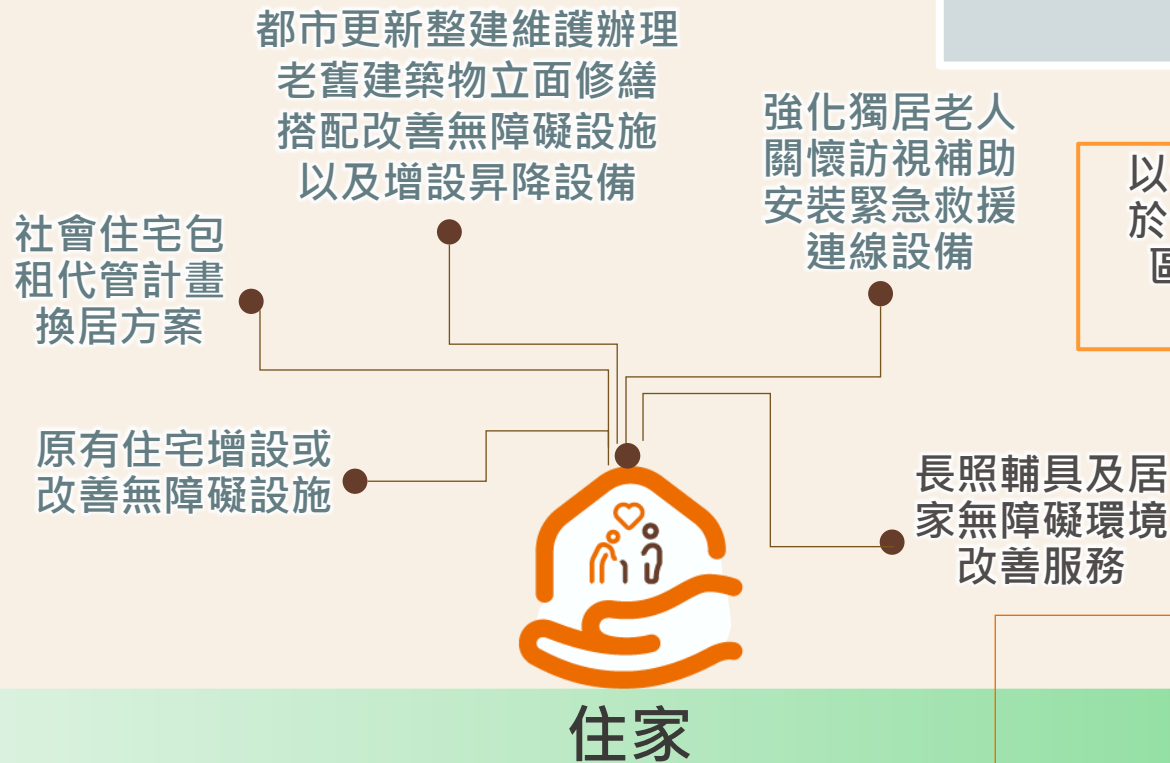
都市更新整建維護辦理
老舊建築物立面修繕
搭配改善無障礙設施
以及增設昇降設備

強化獨居老人
關懷訪視補助
安裝緊急救援
連線設備

以
於
區

社會住宅包
租代管計畫
換居方案

原有住宅增設或
改善無障礙設施

長照輔具及居
家無障礙環境
改善服務

住家